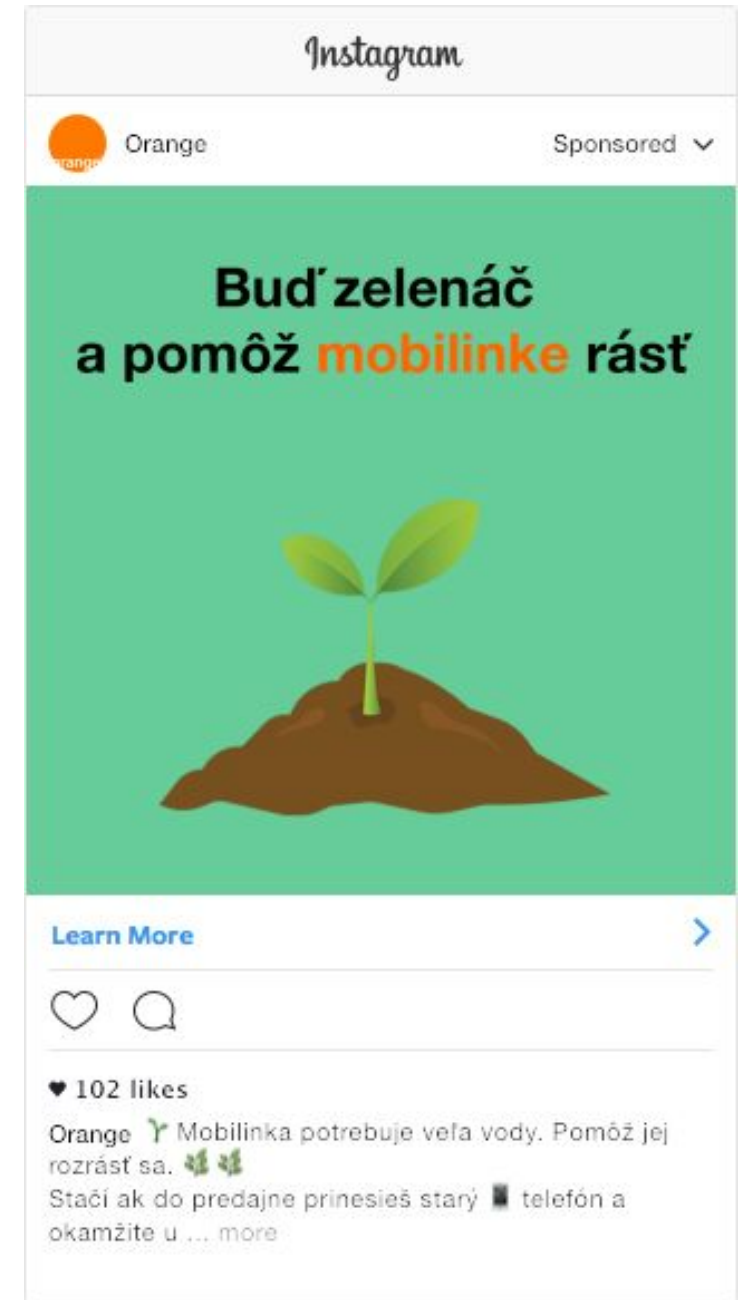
Instagram

orange

Orange

Sponsored

Buď zelenáč
a pomôž mobilinke rásť

Learn More

♥ 102 likes

Orange 🌱 Mobilinka potrebuje veľa vody. Pomôž jej rozrásť sa. 🌿🌿
Stačí ak do predajne prinesieš starý 📱 telefón a okamžite u ... more